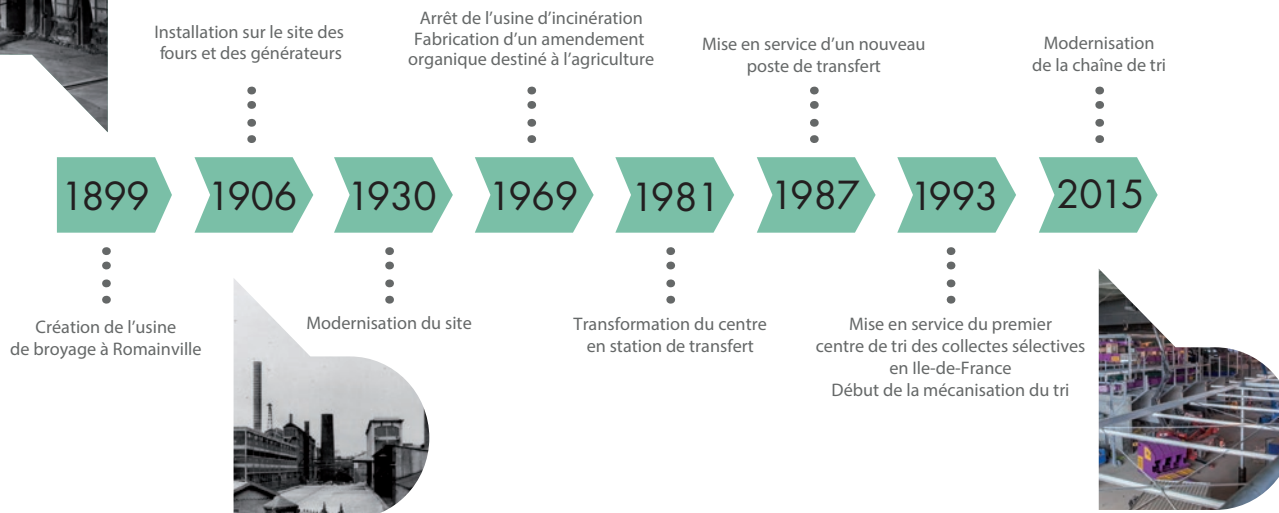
Installation sur le site des fours et des générateurs

Arrêt de l'usine d'incinération
Fabrication d'un amendement organique destiné à l'agriculture

Mise en service d'un nouveau poste de transfert

Modernisation de la chaîne de tri

1899

1906

1930

1969

1981

1987

1993

2015

Création de l'usine de broyage à Romainville

Modernisation du site

Transformation du centre en station de transfert

Mise en service du premier centre de tri des collectes sélectives en Ile-de-France
Début de la mécanisation du tri